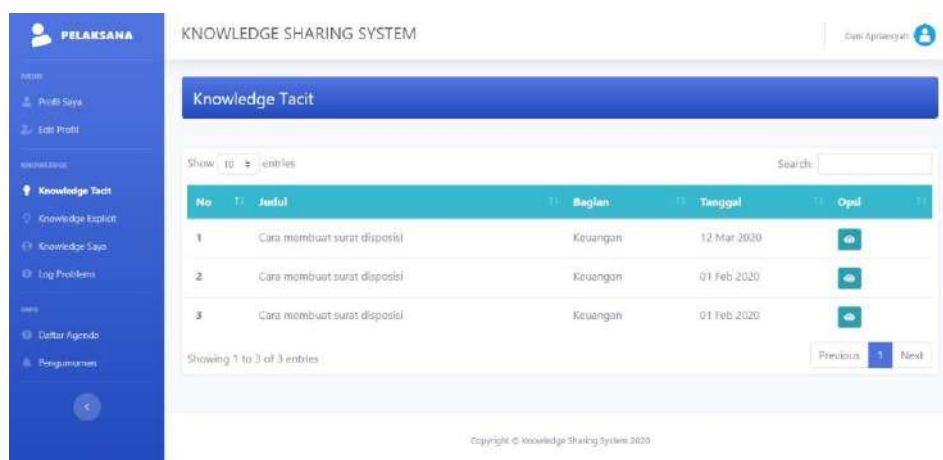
PELAKSANA

MENU
Profil Saya
Edit Profil

KNOWLEDGE
Knowledge Tacit
Knowledge Explicit
Knowledge Saya
Log Problems

INFO
Daftar Agenda
Pengumuman

KNOWLEDGE SHARING SYSTEM

Dani Apriansyah

Knowledge Tacit

Show 10 entries

Search:

| No | Judul | Bagian | Tanggal | Opsi |
|---|---|---|---|---|
| 1 | Cara membuat surat disposisi | Keuangan | 12 Mar 2020 | |
| 2 | Cara membuat surat disposisi | Keuangan | 01 Feb 2020 | |
| 3 | Cara membuat surat disposisi | Keuangan | 01 Feb 2020 | |

Showing 1 to 3 of 3 entries

Previous 1 Next

Copyright © Knowledge Sharing System 2020